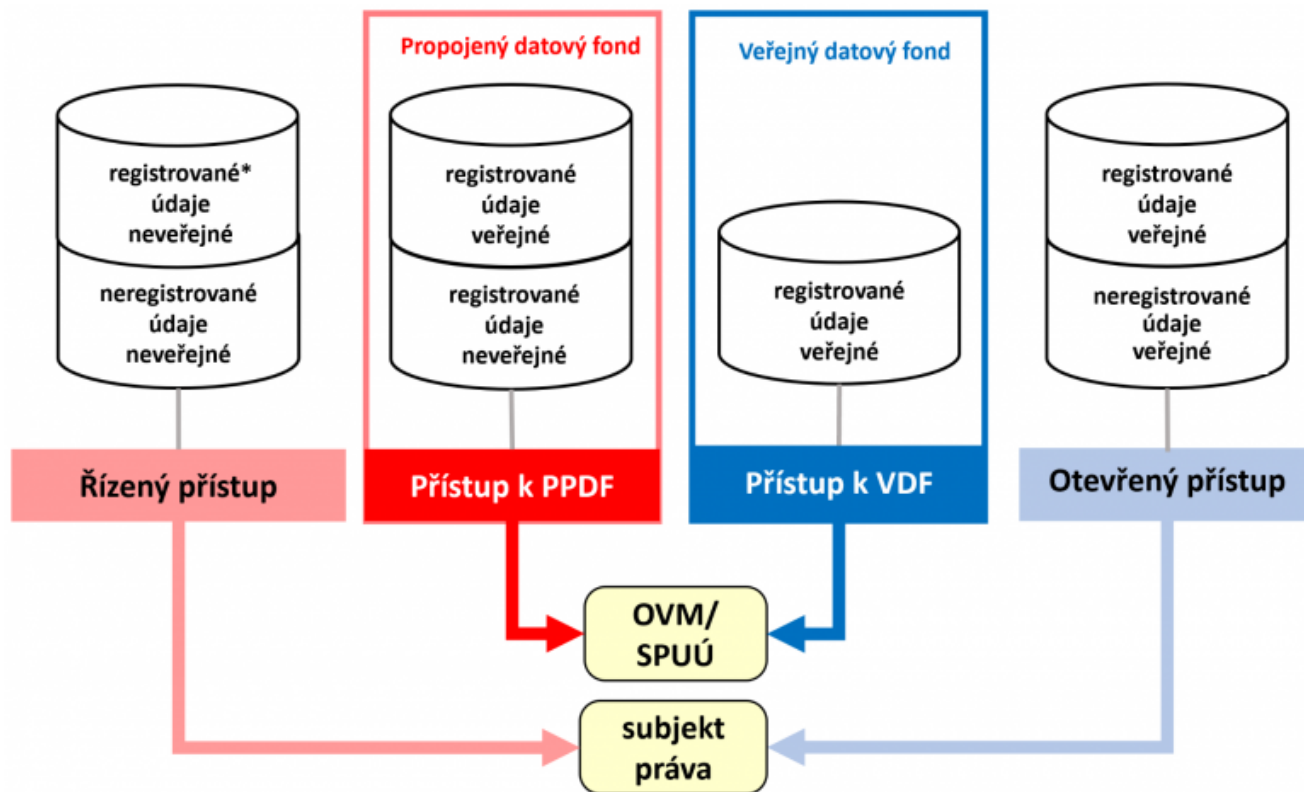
Propojený datový fond

Veřejný datový fond

registrované* údaje neveřejné

neregistrované údaje neveřejné

registrované údaje veřejné

registrované údaje neveřejné

registrované údaje veřejné

registrované údaje veřejné

neregistrované údaje veřejné

Řízený přístup

Přístup k PPDF

Přístup k VDF

Otevřený přístup

OVM/ SPUÚ

subjekt práva